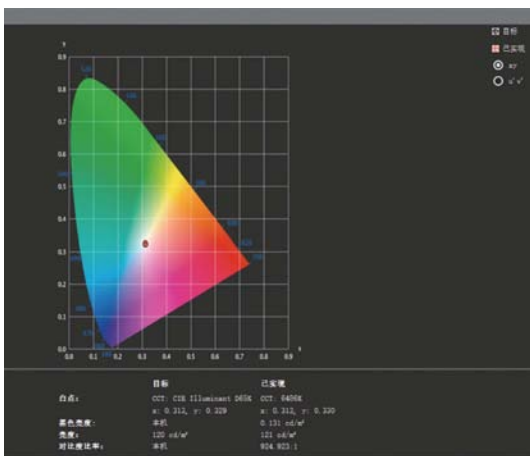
目标
已实现
xy
u' v'

y
0.9
0.8
0.7
0.6
0.5
0.4
0.3
0.2
0.1
0.0
0.0 0.1 0.2 0.3 0.4 0.5 0.6 0.7 0.8 0.9
x

目标 已实现
白点： CCT: CIE Illuminant D65 CCT: 6496K
x: 0.312, y: 0.329 x: 0.312, y: 0.330
黑色亮度： 本机 0.131 cd/m²
亮度： 120 cd/m² 121 cd/m²
对比度比率： 本机 924.923:1